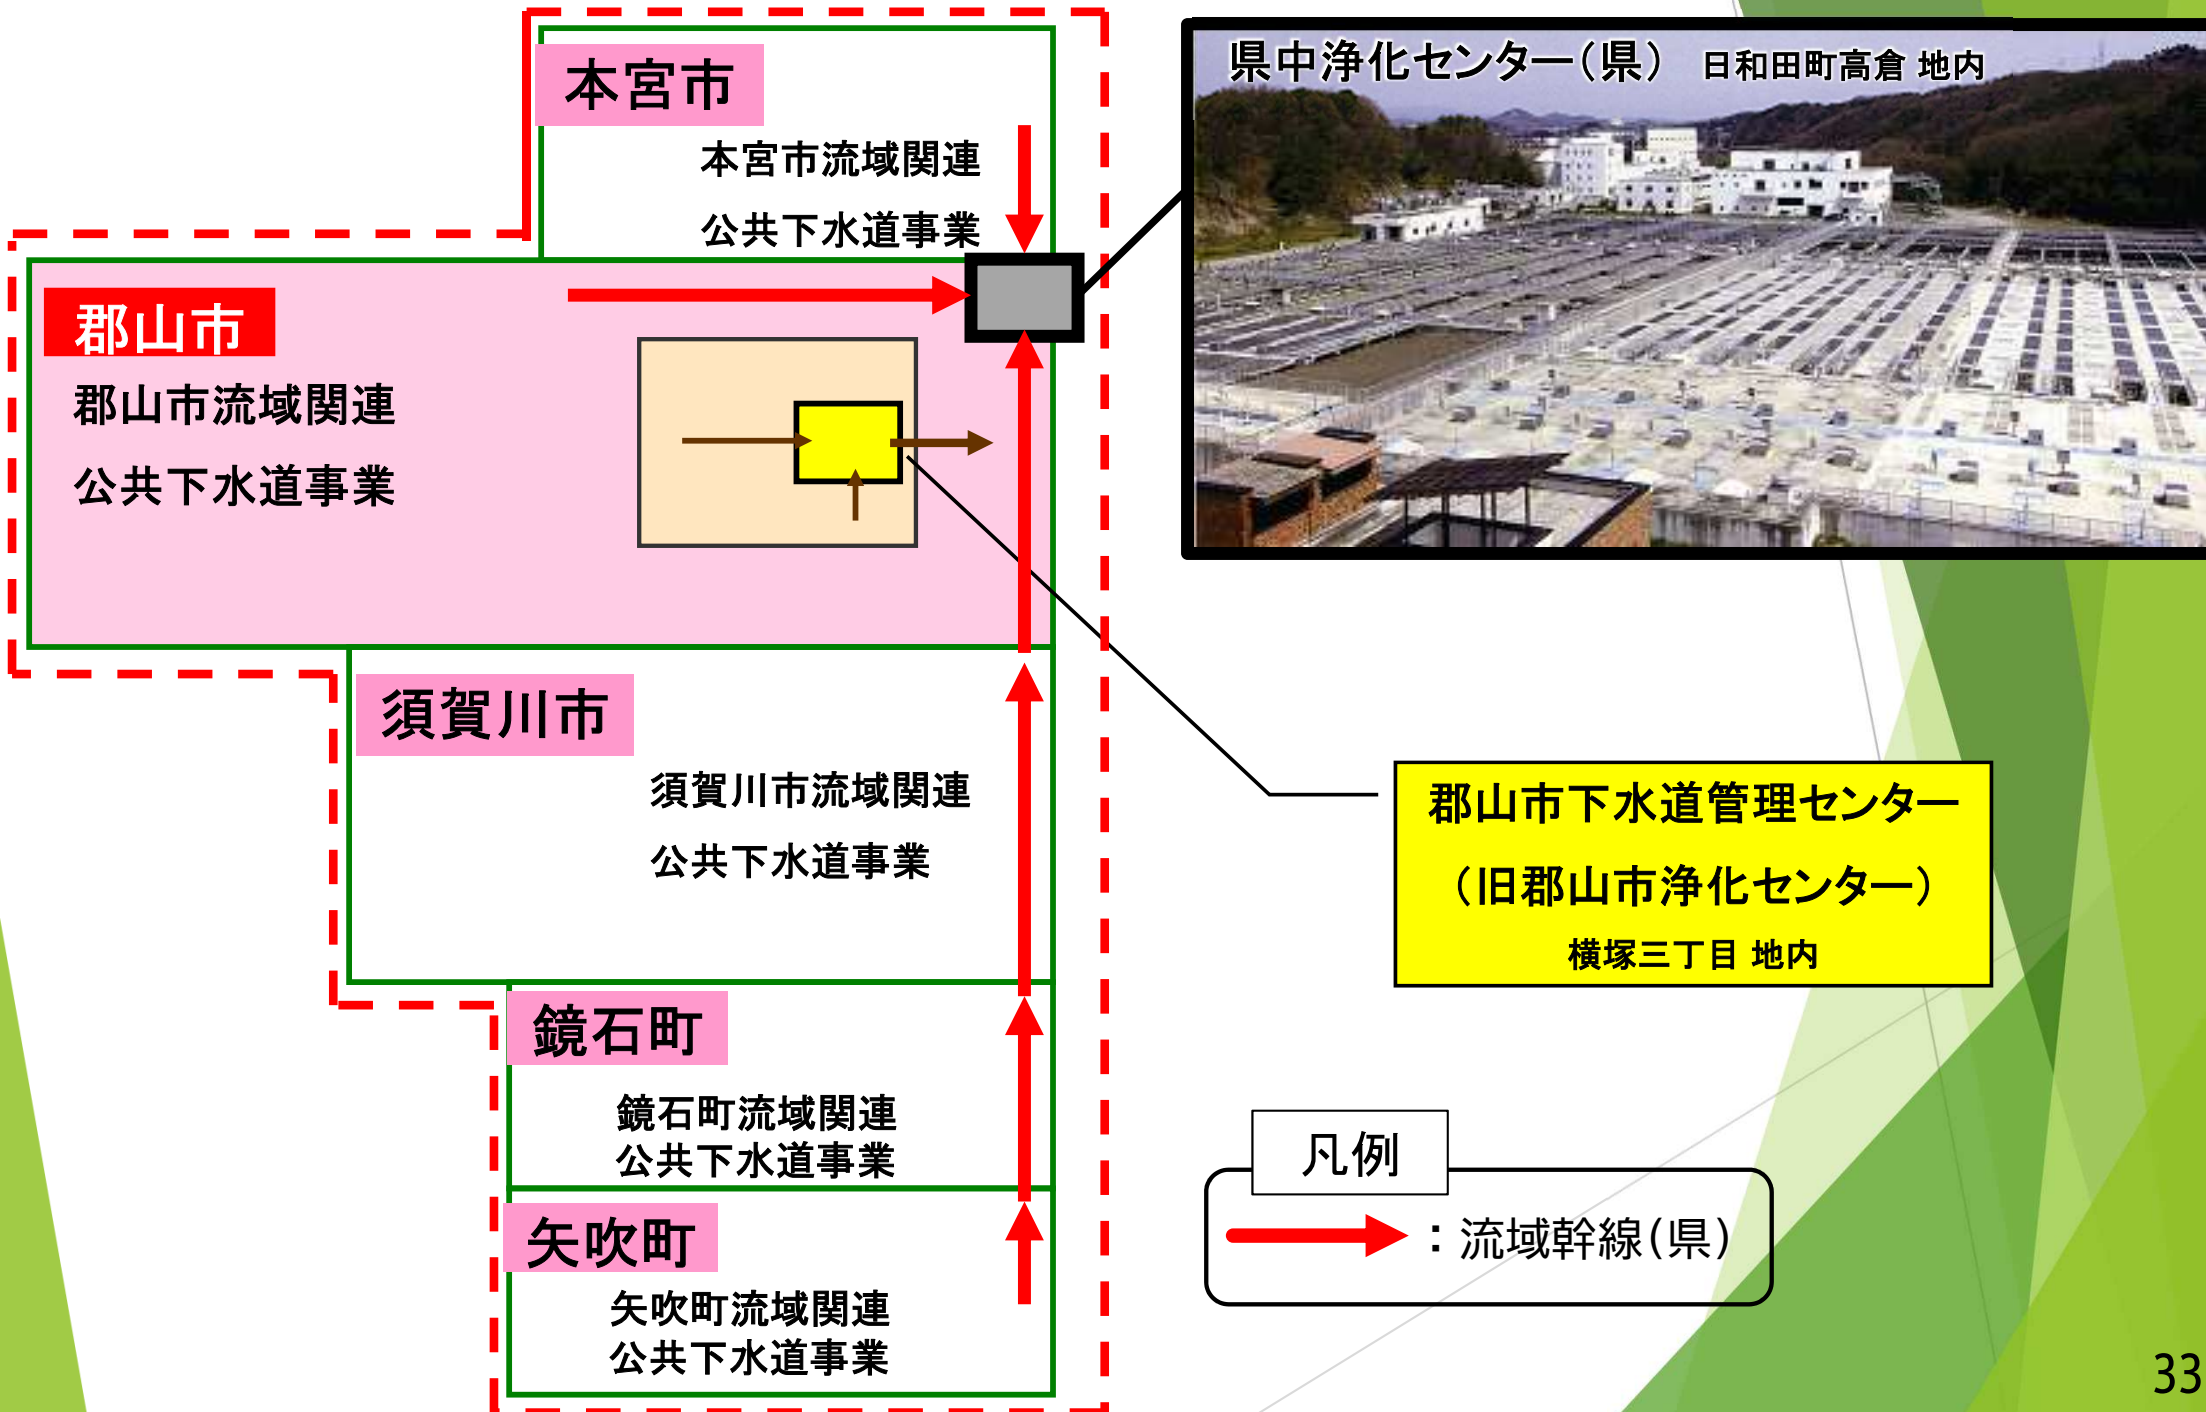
本宮市

本宮市流域関連

公共下水道事業

郡山市

郡山市流域関連

公共下水道事業

須賀川市

須賀川市流域関連

公共下水道事業

鏡石町

鏡石町流域関連
公共下水道事業

矢吹町

矢吹町流域関連
公共下水道事業

県中浄化センター（県） 日和田町高倉 地内

郡山市下水道管理センター
（旧郡山市浄化センター）
横塚三丁目 地内

凡例

：流域幹線（県）

33